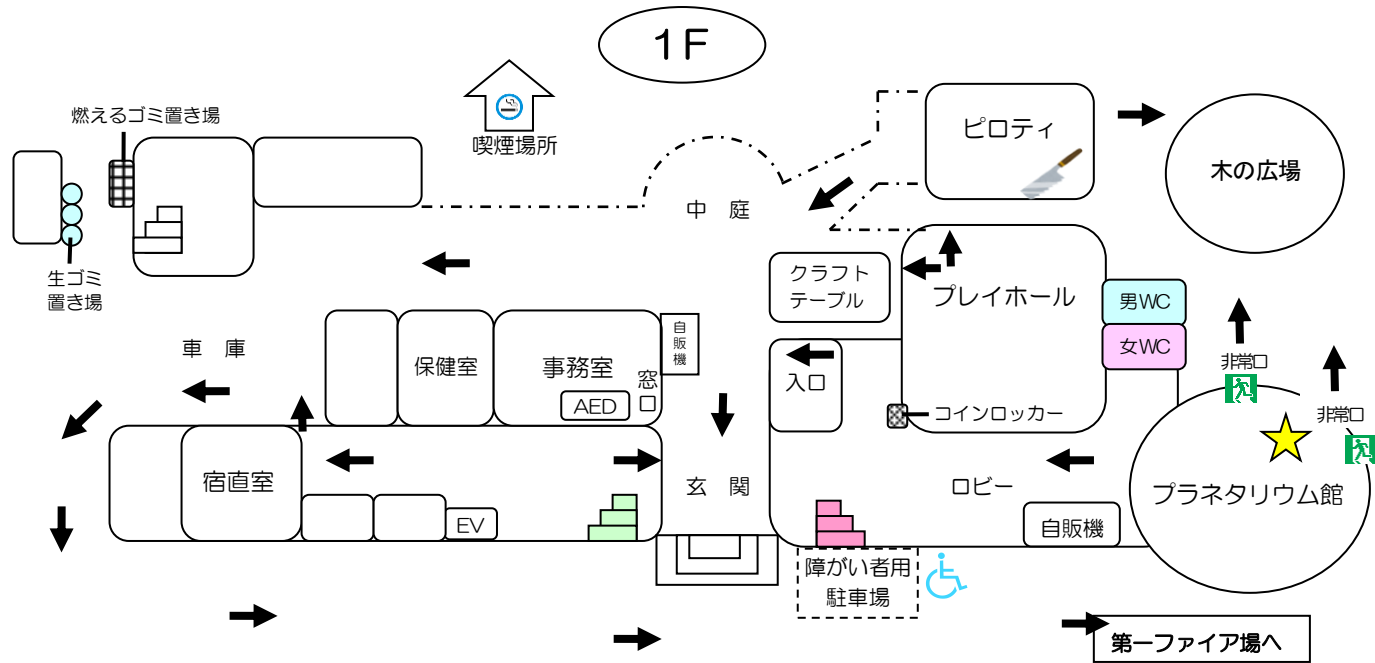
1F

燃えるゴミ置き場

喫煙場所

ピロティ

木の広場

中 庭

生ゴミ置き場

クラフトテーブル

プレイホール

男WC

女WC

車 庫

保健室

事務室

自販機

窓口

入口

非常口

非常口

AED

コインロッカー

宿直室

玄 関

ロビー

プラネタリウム館

EV

自販機

障がい者用駐車場

第一ファイア場へ